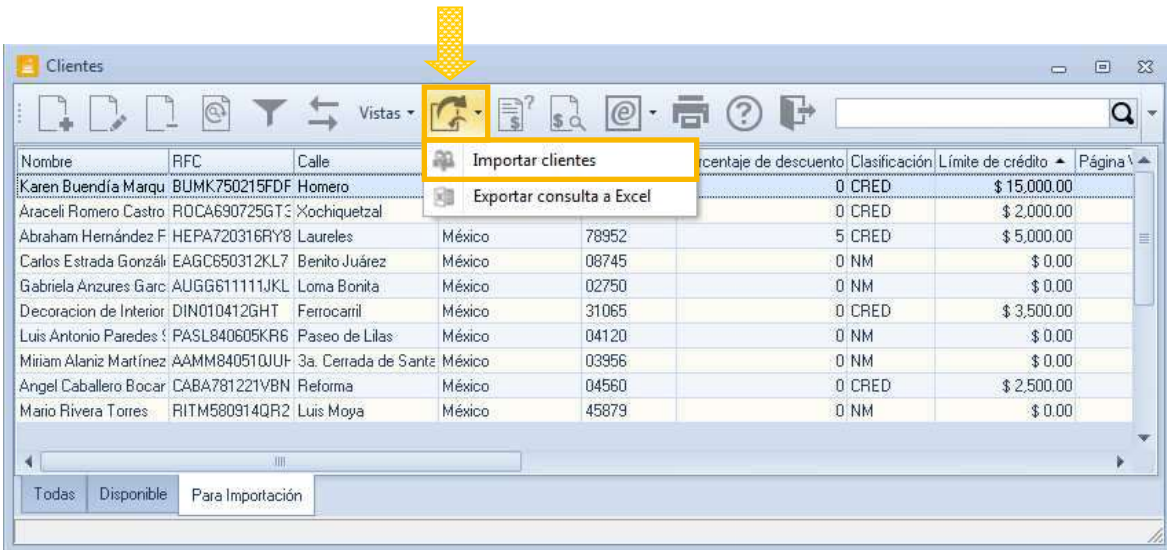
Clientes

Vistas

Importar clientes

Exportar consulta a Excel

| Nombre | RFC | Calle | | | rcentaje de descuento | Clasificación | Límite de crédito | Página \ |
|---|---|---|---|---|---|---|---|---|
| Karen Buendía Marqu | BUMK750215FDF | Homero | | | 0 | CRED | $ 15,000.00 | |
| Araceli Romero Castro | ROCA690725GT3 | Xochiquetzal | | | 0 | CRED | $ 2,000.00 | |
| Abraham Hernández F | HEPA720316RY8 | Laureles | México | 78952 | 5 | CRED | $ 5,000.00 | |
| Carlos Estrada Gonzál | EAGC650312KL7 | Benito Juárez | México | 08745 | 0 | NM | $ 0.00 | |
| Gabriela Anzures Garc | AUGG611111JKL | Loma Bonita | México | 02750 | 0 | NM | $ 0.00 | |
| Decoracion de Interior | DIN010412GHT | Ferrocarril | México | 31065 | 0 | CRED | $ 3,500.00 | |
| Luis Antonio Paredes S | PASL840605KR6 | Paseo de Lilas | México | 04120 | 0 | NM | $ 0.00 | |
| Miriam Alaniz Martínez | AAMM840510JUH | 3a. Cerrada de Santa | México | 03956 | 0 | NM | $ 0.00 | |
| Angel Caballero Bocar | CABA781221VBN | Reforma | México | 04560 | 0 | CRED | $ 2,500.00 | |
| Mario Rivera Torres | RITM580914QR2 | Luis Moya | México | 45879 | 0 | NM | $ 0.00 | |

Todas | Disponible | Para Importación